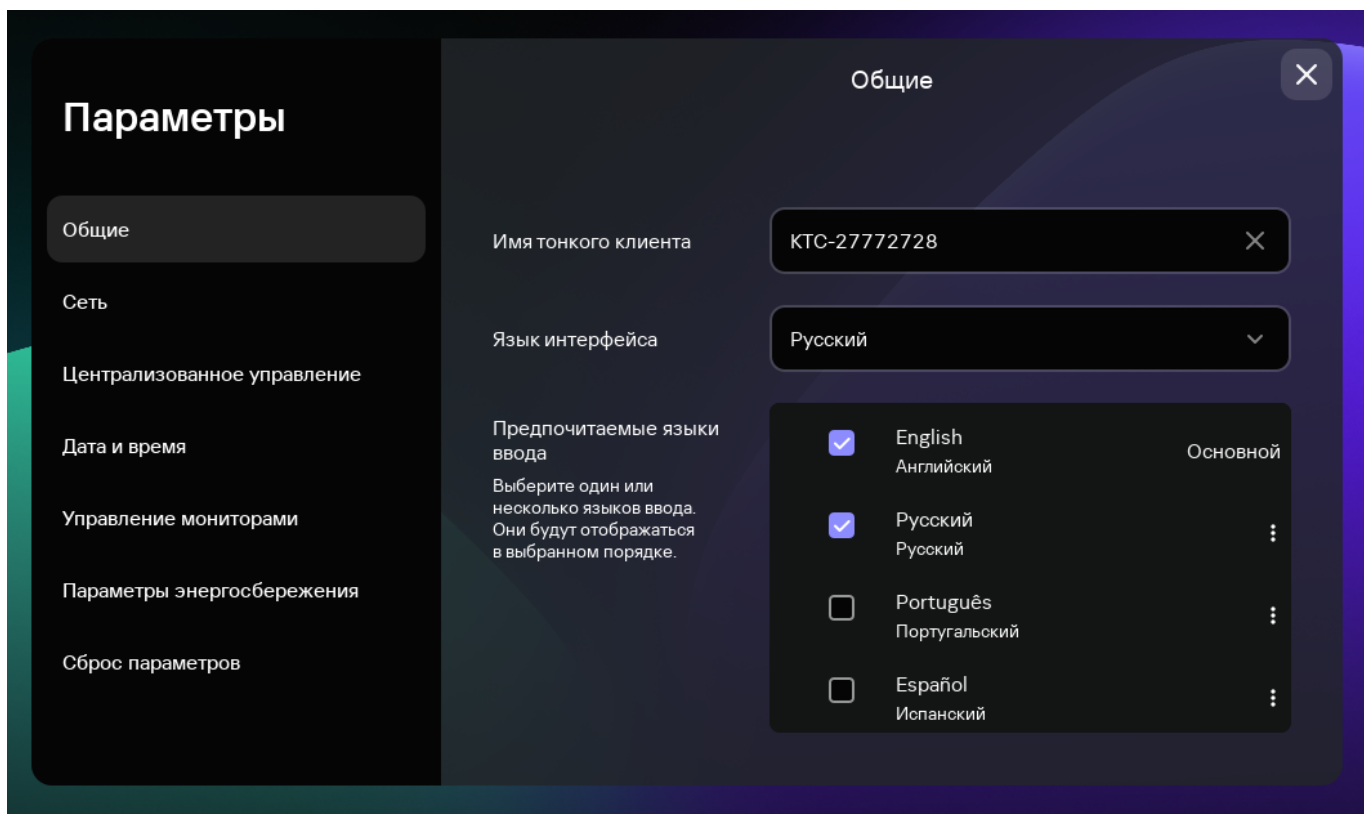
Параметры

Общие

Сеть

Централизованное управление

Дата и время

Управление мониторами

Параметры энергосбережения

Сброс параметров

Общие

Имя тонкого клиента

KTC-27772728

Язык интерфейса

Русский

Предпочитаемые языки ввода

Выберите один или несколько языков ввода. Они будут отображаться в выбранном порядке.

English
Английский

Основной

Русский
Русский

Português
Португальский

Español
Испанский